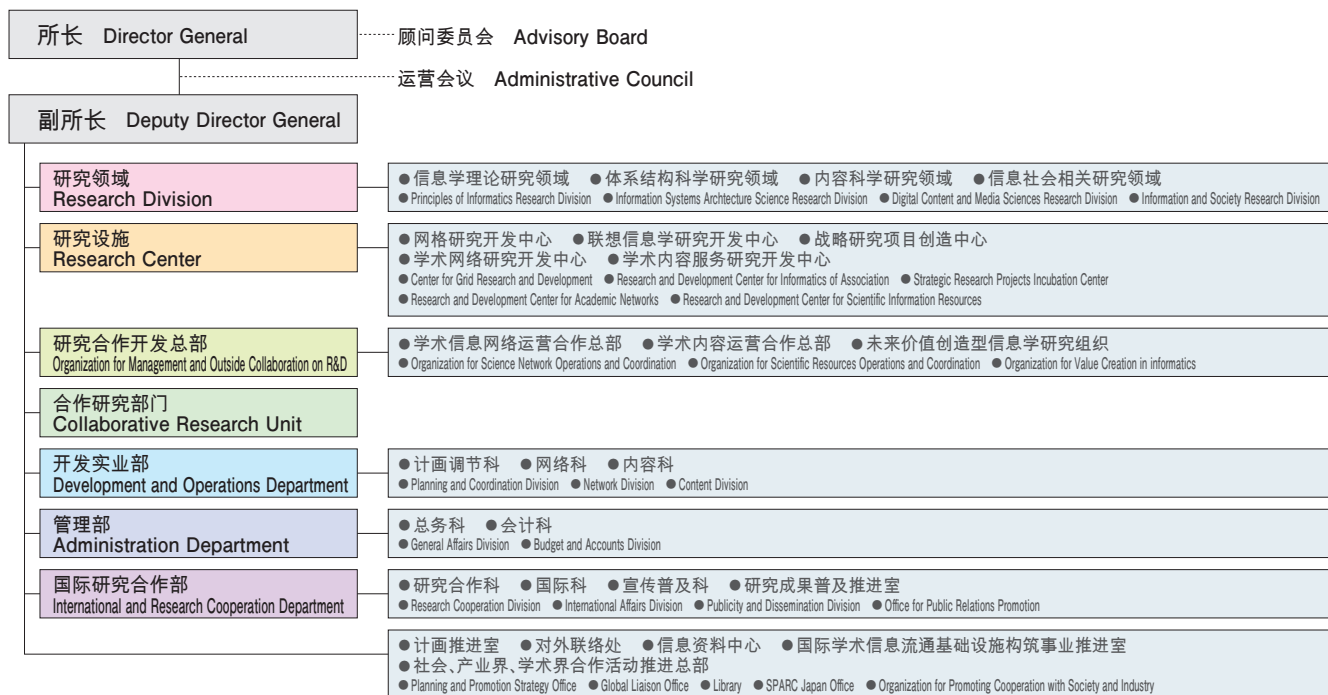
所长 Director General

顾问委员会 Advisory Board

运营会议 Administrative Council

副所长 Deputy Director General

研究领域
Research Division

●信息学理论研究领域 ●体系结构科学研究领域 ●内容科学研究领域 ●信息社会相关研究领域
● Principles of Informatics Research Division ● Information Systems Archtecture Science Research Division ● Digital Content and Media Sciences Research Division ● Information and Society Research Division

研究设施
Research Center

●网格研究开发中心 ●联想信息学研究开发中心 ●战略研究项目创造中心
●学术网络研究开发中心 ●学术内容服务研究开发中心
● Center for Grid Research and Development ● Research and Development Center for Informatics of Association ● Strategic Research Projects Incubation Center
● Research and Development Center for Academic Networks ● Research and Development Center for Scientific Information Resources

研究合作开发总部
Organization for Management and Outside Collaboration on R&D

●学术信息网络运营合作总部 ●学术内容运营合作总部 ●未来价值创造型信息学研究组织
● Organization for Science Network Operations and Coordination ● Organization for Scientific Resources Operations and Coordination ● Organization for Value Creation in informatics

合作研究部门
Collaborative Research Unit

开发实业部
Development and Operations Department

●计画调节科 ●网络科 ●内容科
● Planning and Coordination Division ● Network Division ● Content Division

管理部
Administration Department

●总务科 ●会计科
● General Affairs Division ● Budget and Accounts Division

国际研究合作部
International and Research Cooperation Department

●研究合作科 ●国际科 ●宣传普及科 ●研究成果普及推进室
● Research Cooperation Division ● International Affairs Division ● Publicity and Dissemination Division ● Office for Public Relations Promotion

●计画推进室 ●对外联络处 ●信息资料中心 ●国际学术信息流通基础设施构筑事业推进室
●社会、产业界、学术界合作活动推进总部
● Planning and Promotion Strategy Office ● Global Liaison Office ● Library ● SPARC Japan Office ● Organization for Promoting Cooperation with Society and Industry